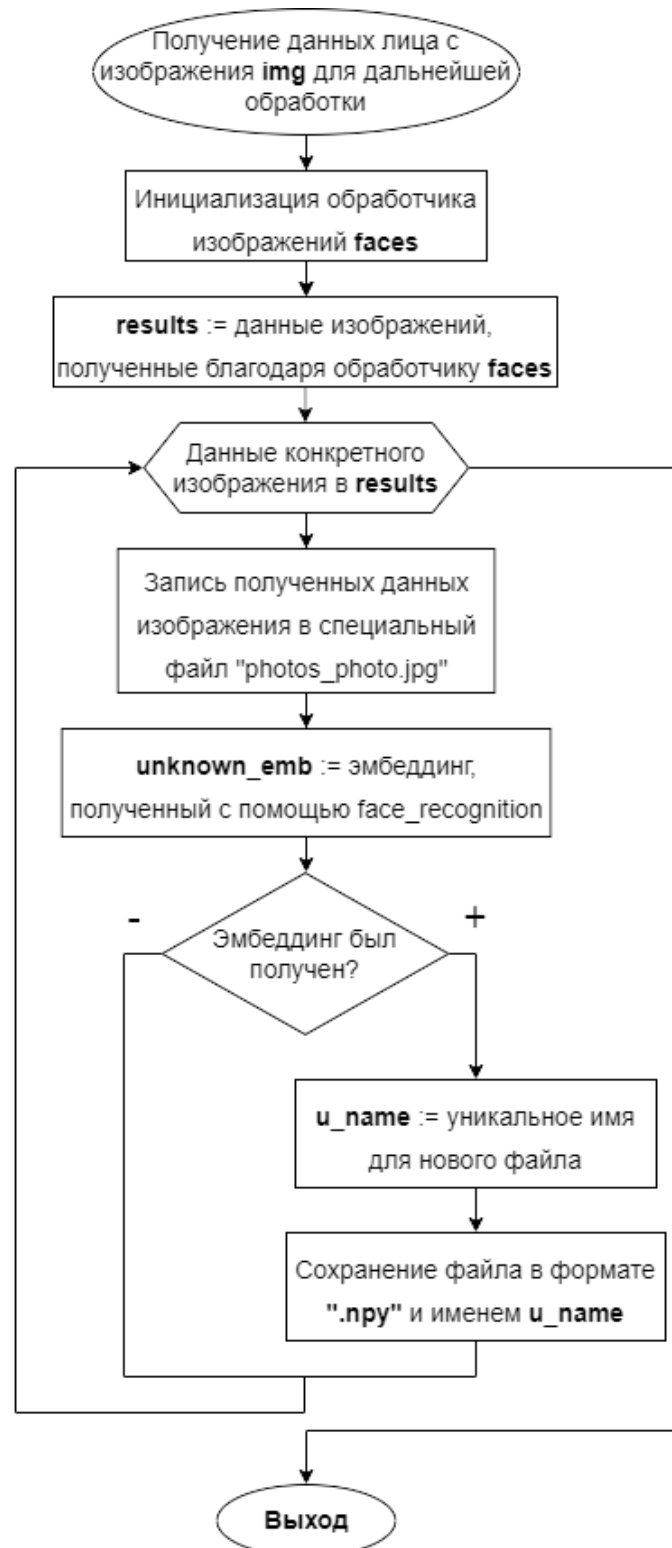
Получение данных лица с изображения **img** для дальнейшей обработки

Инициализация обработчика изображений **faces**

**results** := данные изображений, полученные благодаря обработчику **faces**

Данные конкретного изображения в **results**

Запись полученных данных изображения в специальный файл "photos_photo.jpg"

**unknown_emb** := эмбеддинг, полученный с помощью face_recognition

-

+

Эмбеддинг был получен?

**u_name** := уникальное имя для нового файла

Сохранение файла в формате **".npy"** и именем **u_name**

**Выход**